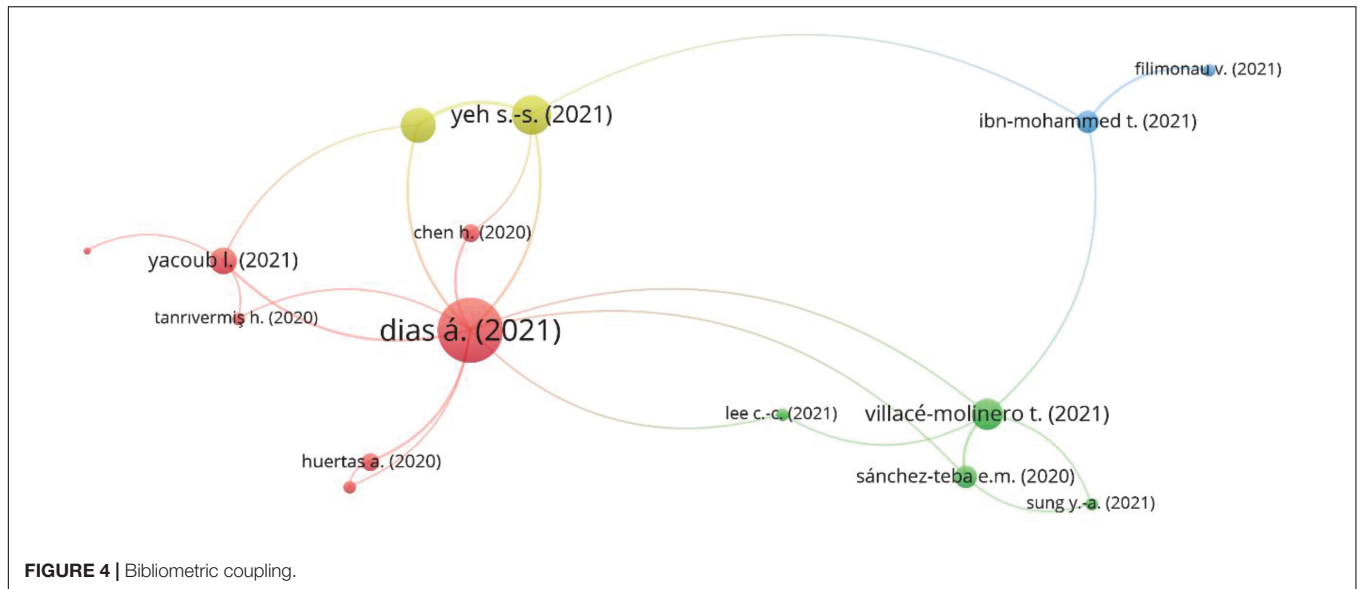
filimonau v. (2021)

yeh s.-s. (2021)

ibn-mohammed t. (2021)

chen h. (2020)

yacoub l. (2021)

tanrıvermiş h. (2020)

dias á. (2021)

lee c.-c. (2021)

villacé-molinero t. (2021)

huertas a. (2020)

sánchez-teba e.m. (2020)

sung y.-a. (2021)

FIGURE 4 | Bibliometric coupling.